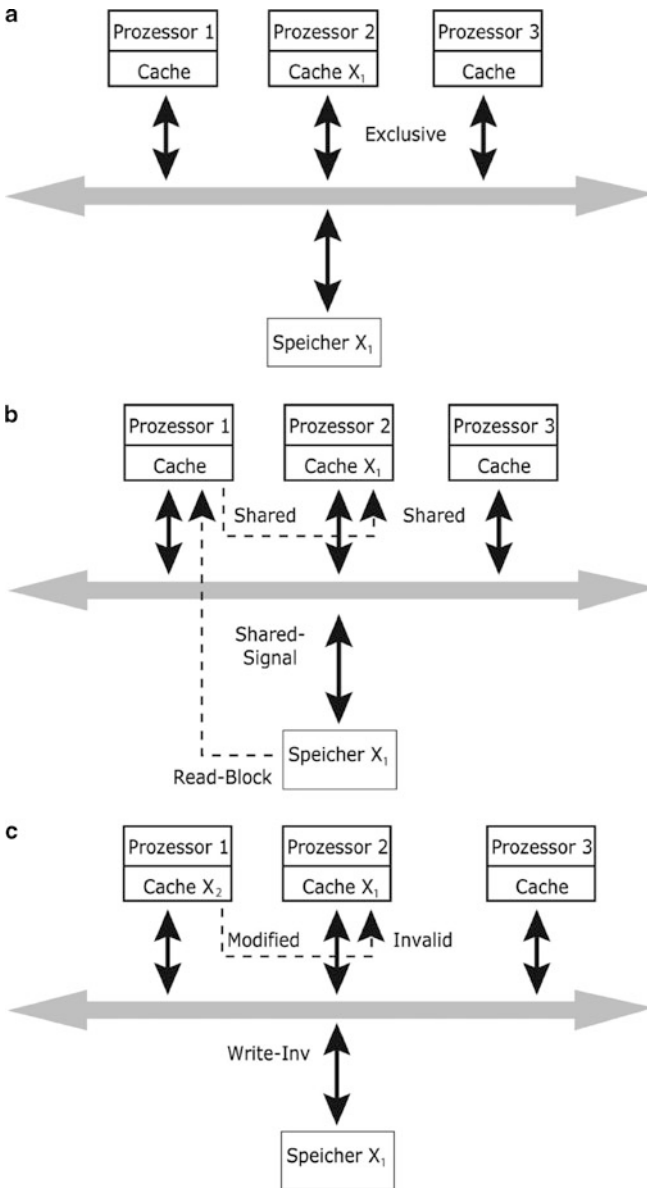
a

Prozessor 1
Cache

Prozessor 2
Cache $X_1$

Prozessor 3
Cache

Exclusive

Speicher $X_1$

b

Prozessor 1
Cache

Prozessor 2
Cache $X_1$

Prozessor 3
Cache

Shared

Shared

Shared-Signal

Read-Block

Speicher $X_1$

c

Prozessor 1
Cache $X_2$

Prozessor 2
Cache $X_1$

Prozessor 3
Cache

Modified

Invalid

Write-Inv

Speicher $X_1$